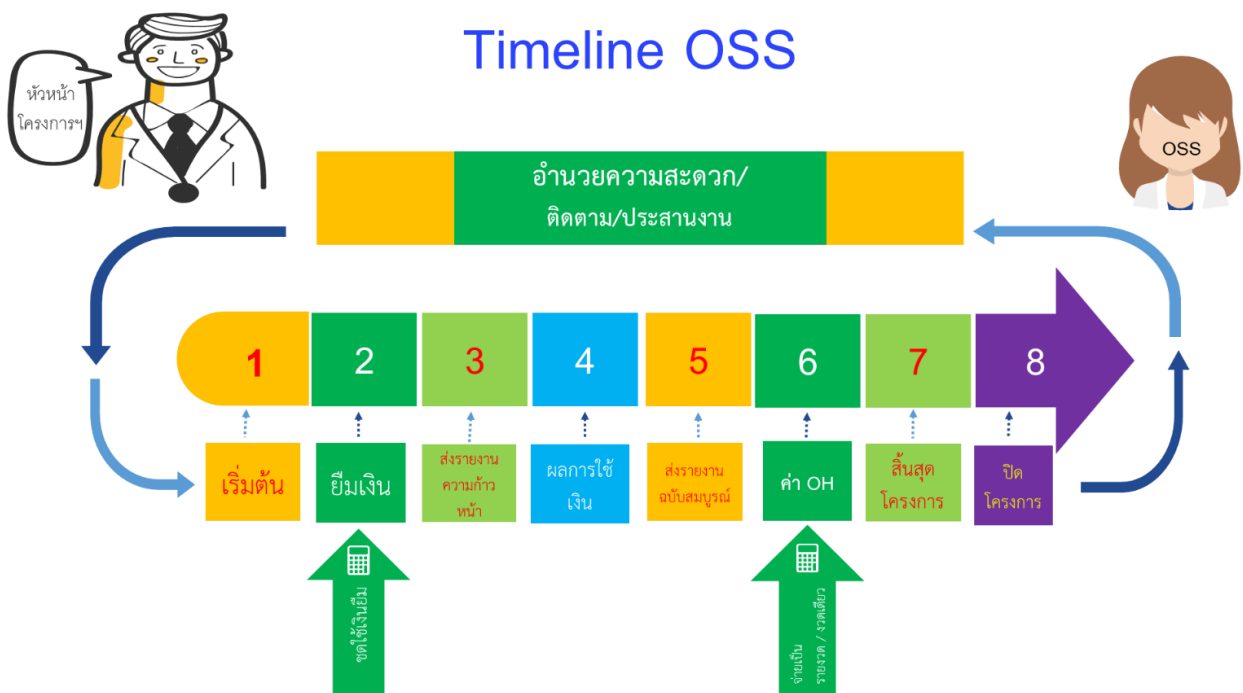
Timeline OSS

หัวหน้าโครงการฯ

OSS

อำนวยความสะดวก/
ติดตาม/ประสานงาน

1
2
3
4
5
6
7
8

เริ่มต้น
ยืมเงิน
ส่งรายงานความก้าวหน้า
ผลการใช้เงิน
ส่งรายงานฉบับสมบูรณ์
ค่า OH
สิ้นสุดโครงการ
ปิดโครงการ

ขอใช้เงินยืม

จ่ายเป็นรายงวด / งวดเดียว